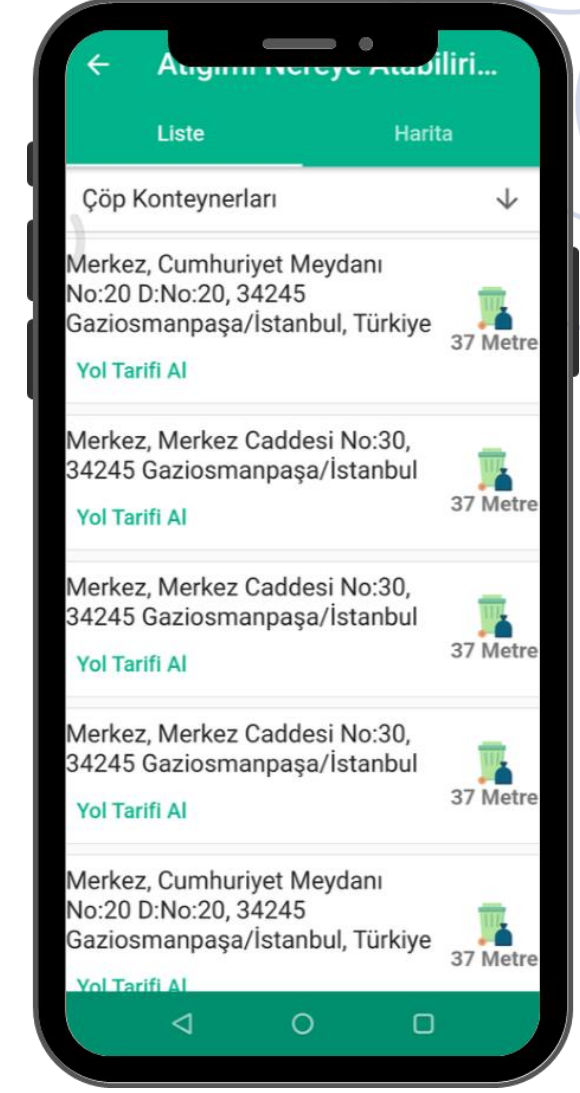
← Atığımı Nereye Atabiliri...

Liste

Harita

Çöp Konteynerları ↓

Merkez, Cumhuriyet Meydanı No:20 D:No:20, 34245 Gaziosmanpaşa/İstanbul, Türkiye

37 Metre

Yol Tarifi Al

Merkez, Merkez Caddesi No:30, 34245 Gaziosmanpaşa/İstanbul

37 Metre

Yol Tarifi Al

Merkez, Merkez Caddesi No:30, 34245 Gaziosmanpaşa/İstanbul

37 Metre

Yol Tarifi Al

Merkez, Merkez Caddesi No:30, 34245 Gaziosmanpaşa/İstanbul

37 Metre

Yol Tarifi Al

Merkez, Cumhuriyet Meydanı No:20 D:No:20, 34245 Gaziosmanpaşa/İstanbul, Türkiye

37 Metre

Yol Tarifi Al